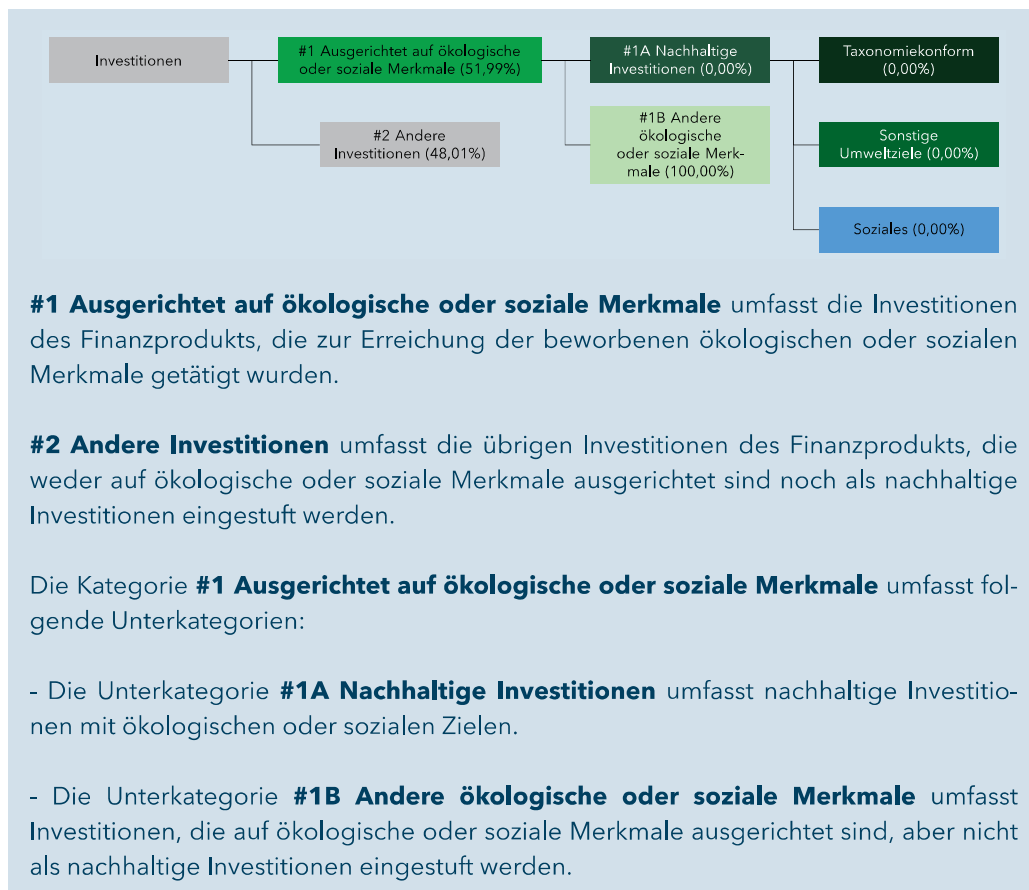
Investitionen

#1 Ausgerichtet auf ökologische oder soziale Merkmale (51,99%)

#2 Andere Investitionen (48,01%)

#1A Nachhaltige Investitionen (0,00%)

#1B Andere ökologische oder soziale Merkmale (100,00%)

Taxonomiekonform (0,00%)

Sonstige Umweltziele (0,00%)

Soziales (0,00%)

**#1 Ausgerichtet auf ökologische oder soziale Merkmale** umfasst die Investitionen des Finanzprodukts, die zur Erreichung der beworbenen ökologischen oder sozialen Merkmale getätigt wurden.

**#2 Andere Investitionen** umfasst die übrigen Investitionen des Finanzprodukts, die weder auf ökologische oder soziale Merkmale ausgerichtet sind noch als nachhaltige Investitionen eingestuft werden.

Die Kategorie **#1 Ausgerichtet auf ökologische oder soziale Merkmale** umfasst folgende Unterkategorien:

- Die Unterkategorie **#1A Nachhaltige Investitionen** umfasst nachhaltige Investitionen mit ökologischen oder sozialen Zielen.

- Die Unterkategorie **#1B Andere ökologische oder soziale Merkmale** umfasst Investitionen, die auf ökologische oder soziale Merkmale ausgerichtet sind, aber nicht als nachhaltige Investitionen eingestuft werden.